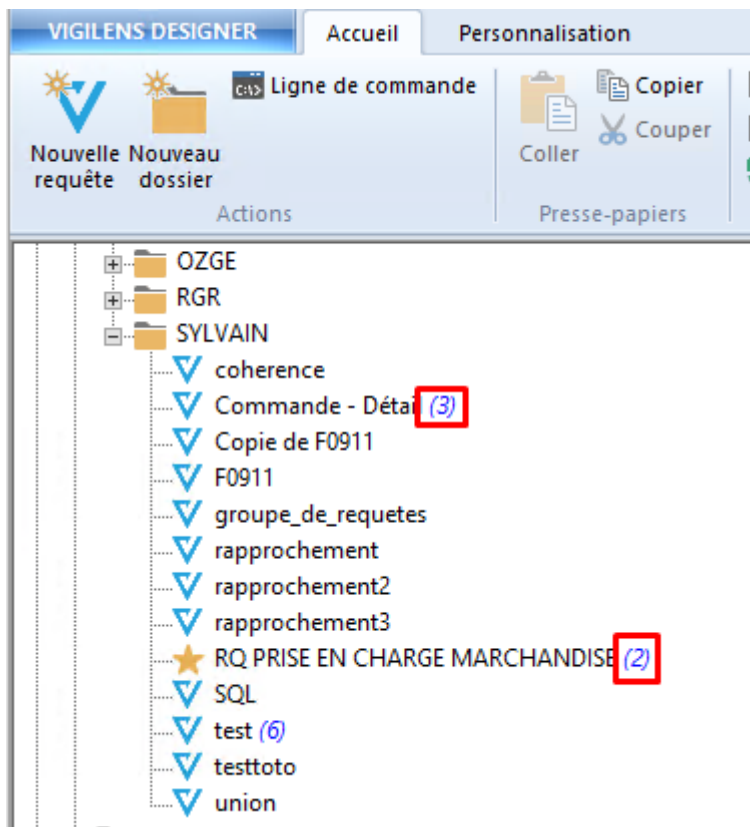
VIGILENS DESIGNER
Accueil
Personnalisation

Nouvelle requête
Nouveau dossier
Ligne de commande
Actions

Coller
Copier
Couper
Presse-papiers

OZGE
RGR
SYLVAIN
coherence
Commande - Détai (3)
Copie de F0911
F0911
groupe_de_requetes
rapprochement
rapprochement2
rapprochement3
RQ PRISE EN CHARGE MARCHANDISE (2)
SQL
test (6)
testtoto
union